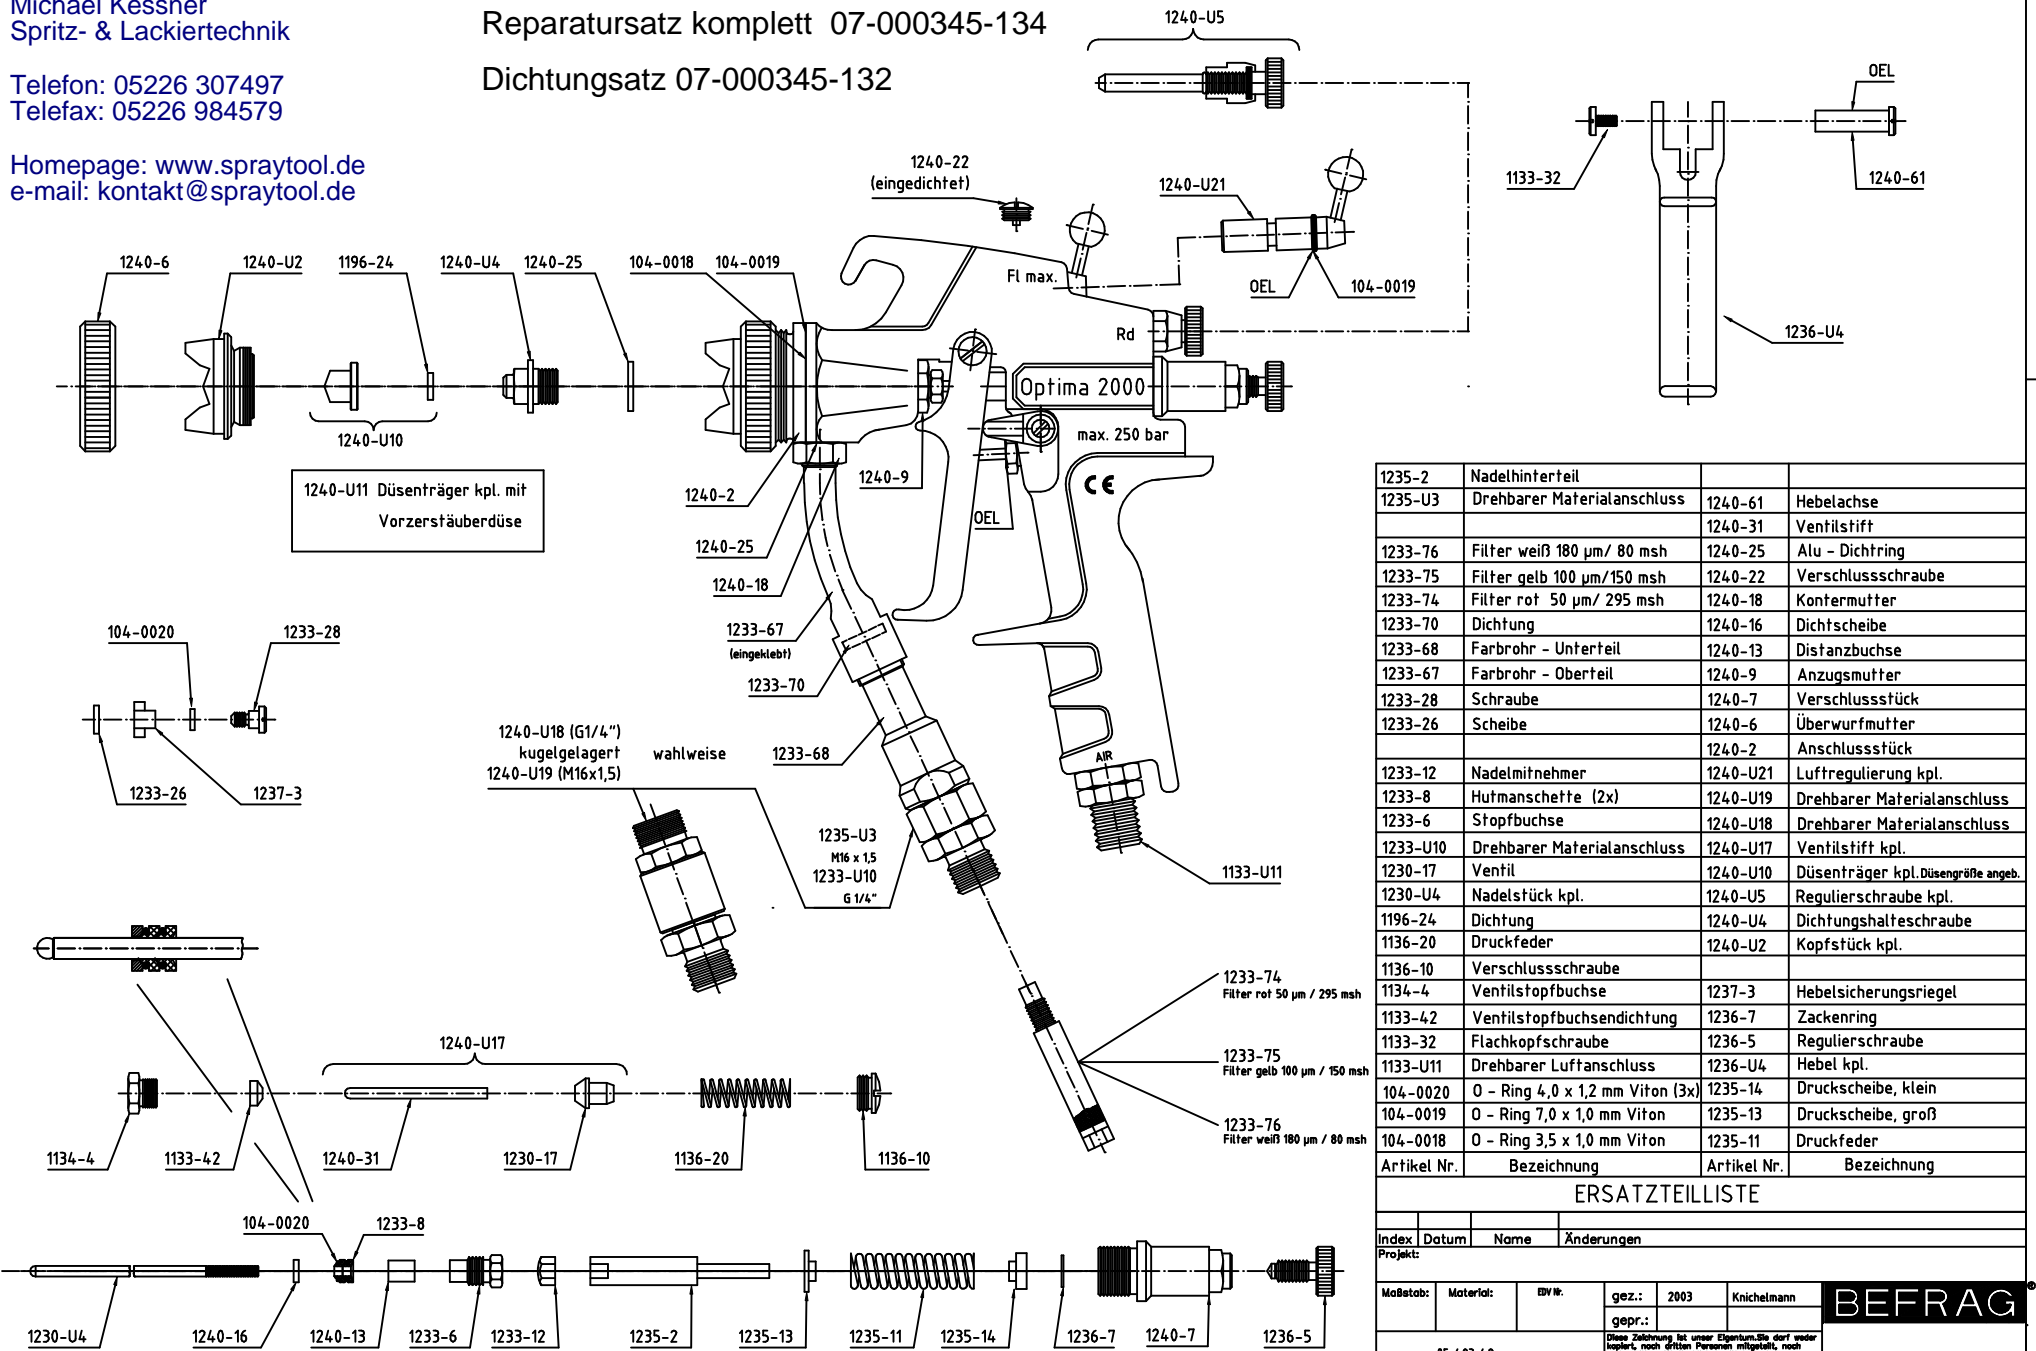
Michael Kessner
Spritz- & Lackiertechnik

Telefon: 05226 307497
Telefax: 05226 984579

Homepage: www.spraytool.de
e-mail: kontakt@spraytool.de

Reparatursatz komplett 07-000345-134

Dichtungssatz 07-000345-132

1240-U5
OEL
1133-32
1240-61
1240-22 (eingedichtet)
1240-U21
Fl max.
OEL
104-0019
1236-U4
Rd
1240-6
1240-U2
1196-24
1240-U4
1240-25
104-0018
104-0019
Optima 2000
max. 250 bar
1240-U10
1240-U11 Düsenträger kpl. mit Vorzerstäuberdüse
1240-2
1240-9
OEL
1240-25
1240-18
1233-67 (eingeklebt)
1233-70
104-0020
1233-28
1233-26
1237-3
1240-U18 (G1/4") kugelgelagert
1240-U19 (M16x1,5)
wahlweise
1233-68
AIR
1235-U3
M16 x 1,5
1233-U10
G 1/4"
1133-U11
1233-74
Filter rot 50 µm / 295 msh
1233-75
Filter gelb 100 µm / 150 msh
1233-76
Filter weiß 180 µm / 80 msh
1240-U17
1134-4
1133-42
1240-31
1230-17
1136-20
1136-10
104-0020
1233-8
1230-U4
1240-16
1240-13
1233-6
1233-12
1235-2
1235-13
1235-11
1235-14
1236-7
1240-7
1236-5

| Artikel Nr. | Bezeichnung | Artikel Nr. | Bezeichnung |
|---|---|---|---|
| 1235-2 | Nadelhinterteil | | |
| 1235-U3 | Drehbarer Materialanschluss | 1240-61 | Hebelachse |
| | | 1240-31 | Ventilstift |
| 1233-76 | Filter weiß 180 µm/ 80 msh | 1240-25 | Alu - Dichtring |
| 1233-75 | Filter gelb 100 µm/150 msh | 1240-22 | Verschlussschraube |
| 1233-74 | Filter rot 50 µm/ 295 msh | 1240-18 | Kontermutter |
| 1233-70 | Dichtung | 1240-16 | Dichtscheibe |
| 1233-68 | Farbrohr - Unterteil | 1240-13 | Distanzbuchse |
| 1233-67 | Farbrohr - Oberteil | 1240-9 | Anzugsmutter |
| 1233-28 | Schraube | 1240-7 | Verschlussstück |
| 1233-26 | Scheibe | 1240-6 | Überwurfmutter |
| | | 1240-2 | Anschlussstück |
| 1233-12 | Nadelmitnehmer | 1240-U21 | Luftregulierung kpl. |
| 1233-8 | Hutmanschette (2x) | 1240-U19 | Drehbarer Materialanschluss |
| 1233-6 | Stopfbuchse | 1240-U18 | Drehbarer Materialanschluss |
| 1233-U10 | Drehbarer Materialanschluss | 1240-U17 | Ventilstift kpl. |
| 1230-17 | Ventil | 1240-U10 | Düsenträger kpl. Düsengröße angeb. |
| 1230-U4 | Nadelstück kpl. | 1240-U5 | Regulierschraube kpl. |
| 1196-24 | Dichtung | 1240-U4 | Dichtungshalteschraube |
| 1136-20 | Druckfeder | 1240-U2 | Kopfstück kpl. |
| 1136-10 | Verschlussschraube | | |
| 1134-4 | Ventilstopfbuchse | 1237-3 | Hebelsicherungsriegel |
| 1133-42 | Ventilstopfbuchsendichtung | 1236-7 | Zackenring |
| 1133-32 | Flachkopfschraube | 1236-5 | Regulierschraube |
| 1133-U11 | Drehbarer Luftanschluss | 1236-U4 | Hebel kpl. |
| 104-0020 | O - Ring 4,0 x 1,2 mm Viton (3x) | 1235-14 | Druckscheibe, klein |
| 104-0019 | O - Ring 7,0 x 1,0 mm Viton | 1235-13 | Druckscheibe, groß |
| 104-0018 | O - Ring 3,5 x 1,0 mm Viton | 1235-11 | Druckfeder |

ERSATZTEILLISTE

Index | Datum | Name | Änderungen
Projekt:
Maßstab: | Material: | EDV Nr. | gez.: | 2003 | Knichelmann
gepr.:
Diese Zeichnung ist unser Eigentum.Sie darf weder kopiert, noch dritten Personen mitgeteilt, noch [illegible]
BEFRAG®